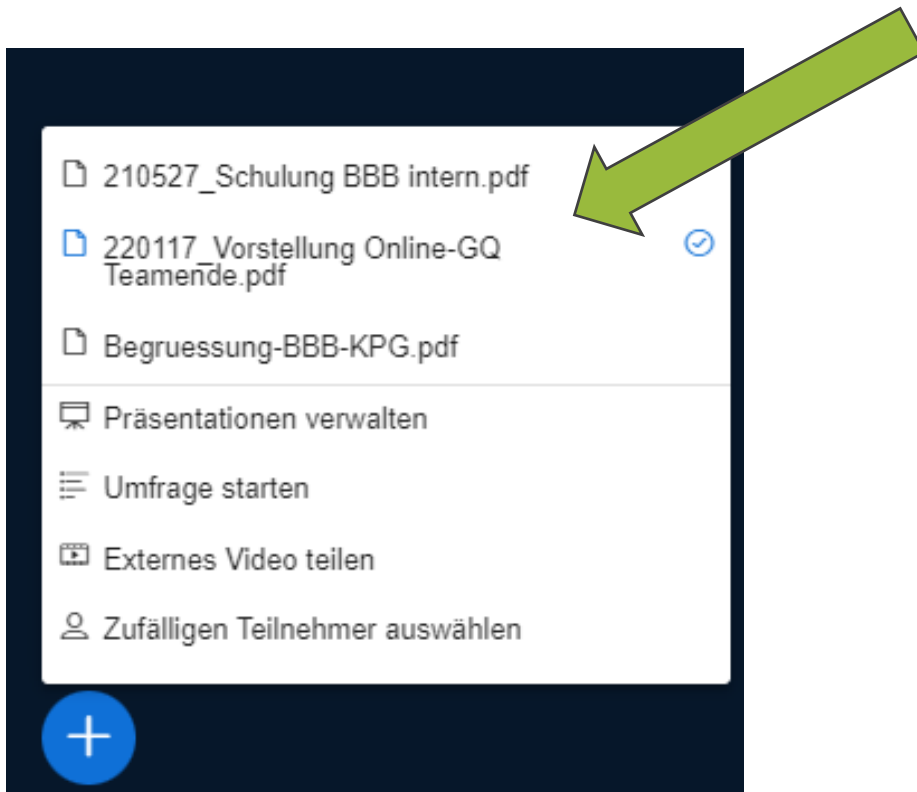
210527_Schulung BBB intern.pdf

220117_Vorstellung Online-GQ Teamende.pdf

Begruessung-BBB-KPG.pdf

Präsentationen verwalten

Umfrage starten

Externes Video teilen

Zufälligen Teilnehmer auswählen

+